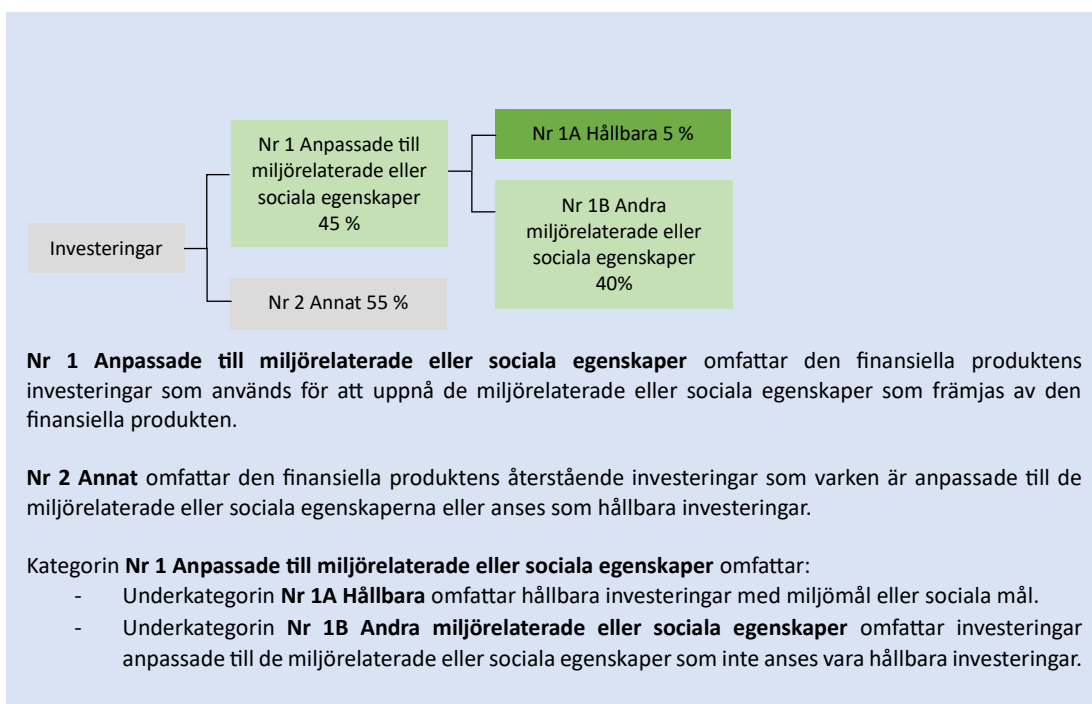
Investeringar

Nr 1 Anpassade till miljörelaterade eller sociala egenskaper 45 %

Nr 1A Hållbara 5 %

Nr 1B Andra miljörelaterade eller sociala egenskaper 40%

Nr 2 Annat 55 %

**Nr 1 Anpassade till miljörelaterade eller sociala egenskaper** omfattar den finansiella produktens investeringar som används för att uppnå de miljörelaterade eller sociala egenskaper som främjas av den finansiella produkten.

**Nr 2 Annat** omfattar den finansiella produktens återstående investeringar som varken är anpassade till de miljörelaterade eller sociala egenskaperna eller anses som hållbara investeringar.

Kategorin **Nr 1 Anpassade till miljörelaterade eller sociala egenskaper** omfattar:
- Underkategorin **Nr 1A Hållbara** omfattar hållbara investeringar med miljömål eller sociala mål.
- Underkategorin **Nr 1B Andra miljörelaterade eller sociala egenskaper** omfattar investeringar anpassade till de miljörelaterade eller sociala egenskaper som inte anses vara hållbara investeringar.